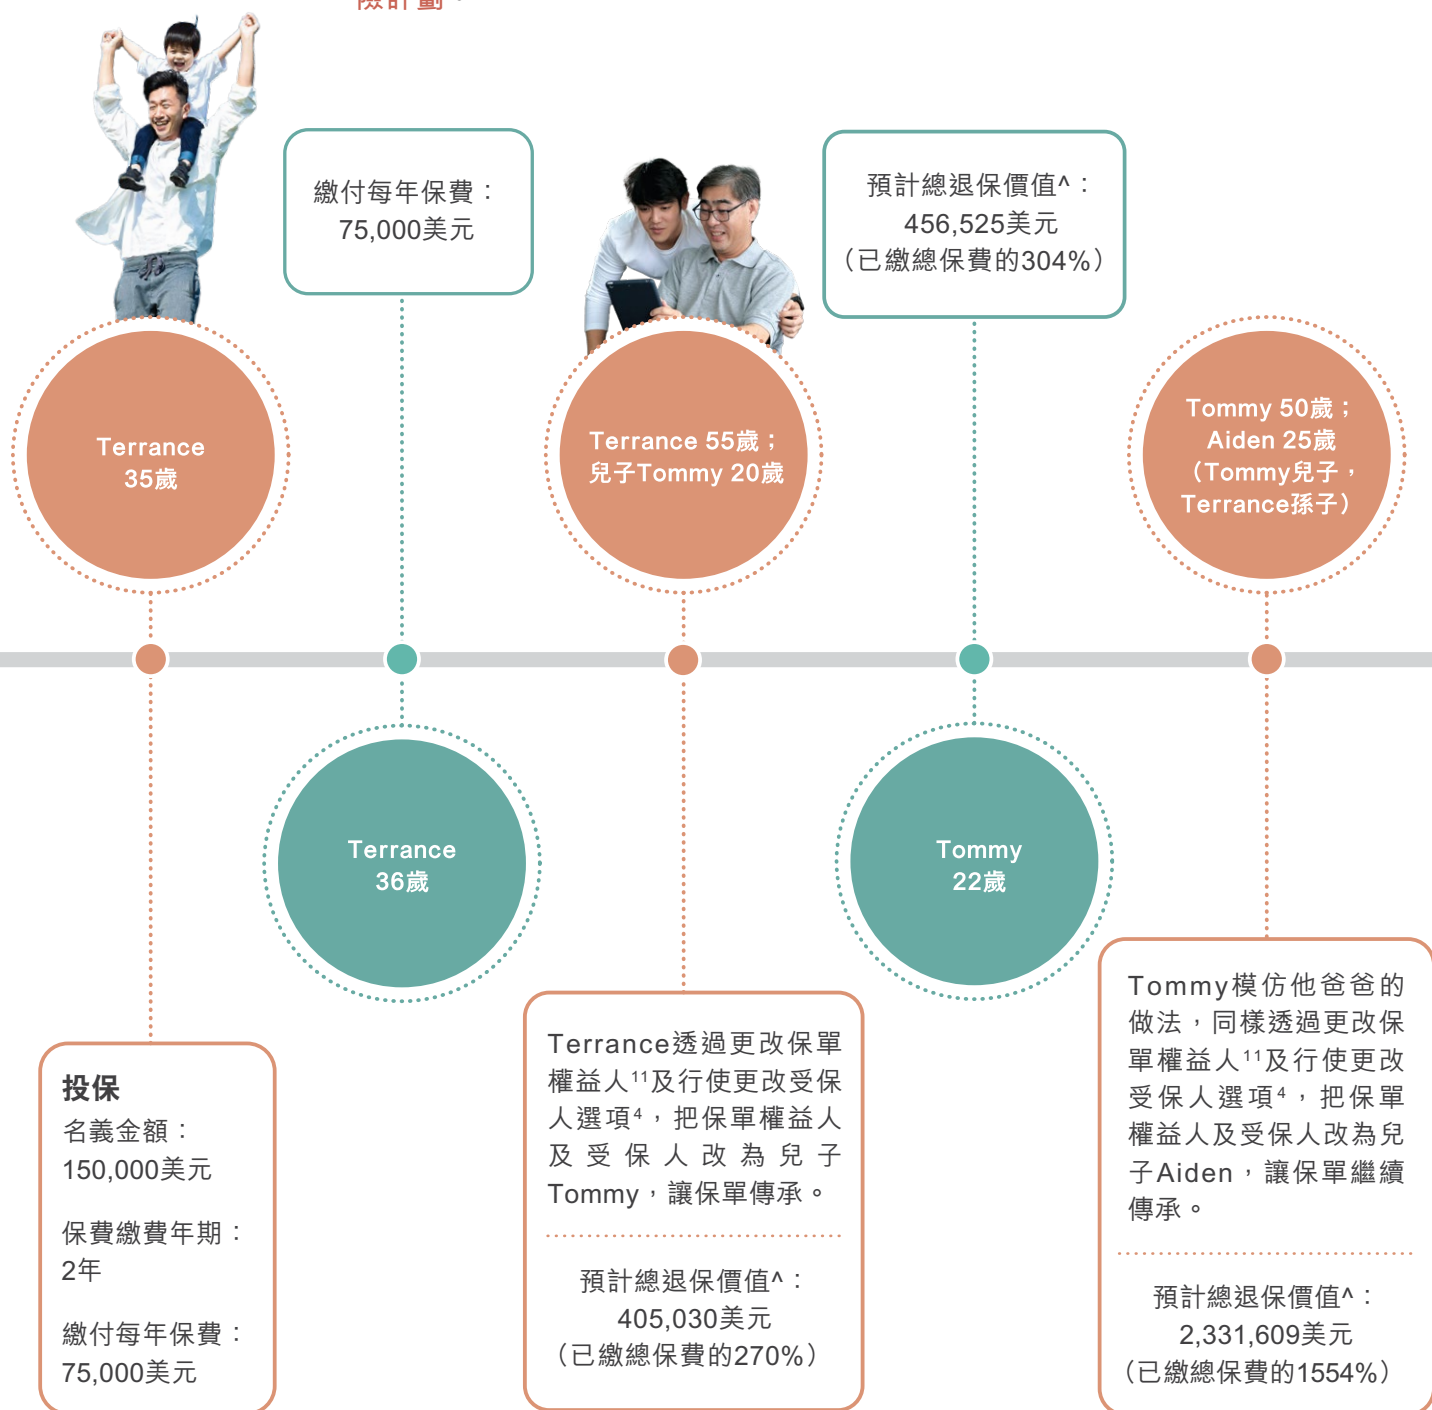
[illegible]

繳付每年保費：
75,000美元

預計總退保價值^：
456,525美元
（已繳總保費的304%）

Terrance
35歲

Terrance 55歲；
兒子Tommy 20歲

Tommy 50歲；
Aiden 25歲
（Tommy兒子，
Terrance孫子）

Terrance
36歲

Tommy
22歲

投保
名義金額：
150,000美元

保費繳費年期：
2年

繳付每年保費：
75,000美元

Terrance透過更改保單權益人$^{11}$及行使更改受保人選項$^{4}$，把保單權益人及受保人改為兒子Tommy，讓保單傳承。

預計總退保價值^：
405,030美元
（已繳總保費的270%）

Tommy模仿他爸爸的做法，同樣透過更改保單權益人$^{11}$及行使更改受保人選項$^{4}$，把保單權益人及受保人改為兒子Aiden，讓保單繼續傳承。

預計總退保價值^：
2,331,609美元
（已繳總保費的1554%）